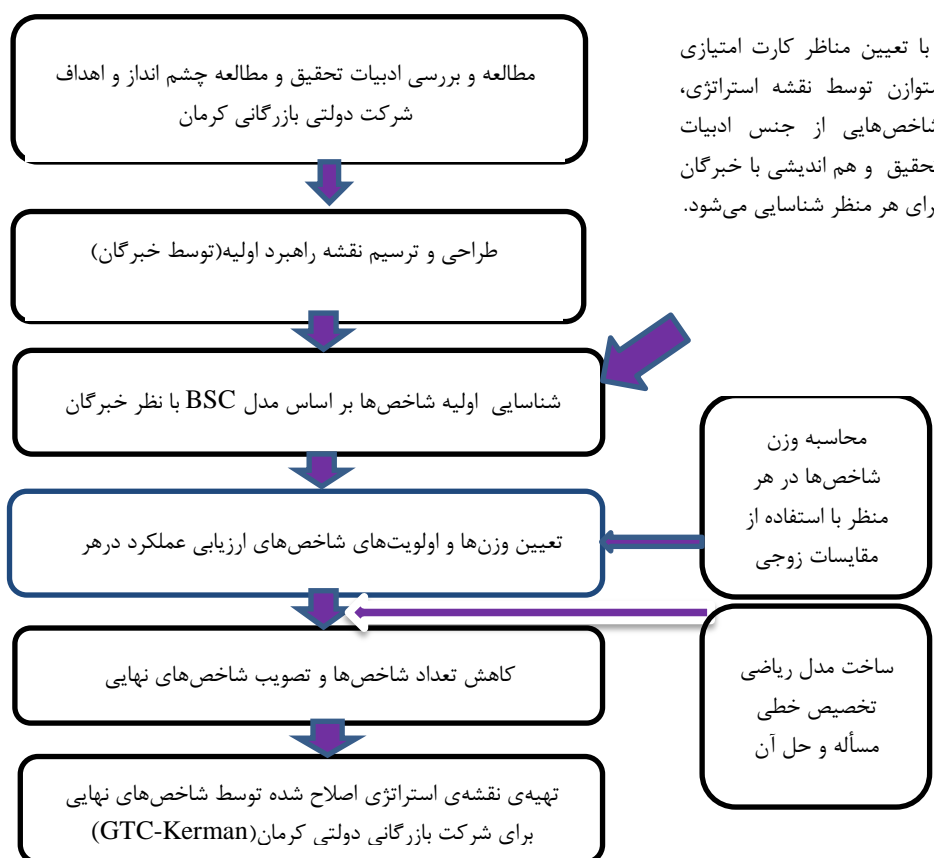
مطالعه و بررسی ادبیات تحقیق و مطالعه چشم انداز و اهداف شرکت دولتی بازرگانی کرمان

با تعیین مناظر کارت امتیازی متوازن توسط نقشه استراتژی، شاخص‌هایی از جنس ادبیات تحقیق و هم اندیشی با خبرگان برای هر منظر شناسایی می‌شود.

طراحی و ترسیم نقشه راهبرد اولیه(توسط خبرگان)

شناسایی اولیه شاخص‌ها بر اساس مدل BSC با نظر خبرگان

محاسبه وزن شاخص‌ها در هر منظر با استفاده از مقایسات زوجی

تعیین وزن‌ها و اولویت‌های شاخص‌های ارزیابی عملکرد درهر

ساخت مدل ریاضی تخصیص خطی مسأله و حل آن

کاهش تعداد شاخص‌ها و تصویب شاخص‌های نهایی

تهیه‌ی نقشه‌ی استراتژی اصلاح شده توسط شاخص‌های نهایی برای شرکت بازرگانی دولتی کرمان(GTC-Kerman)